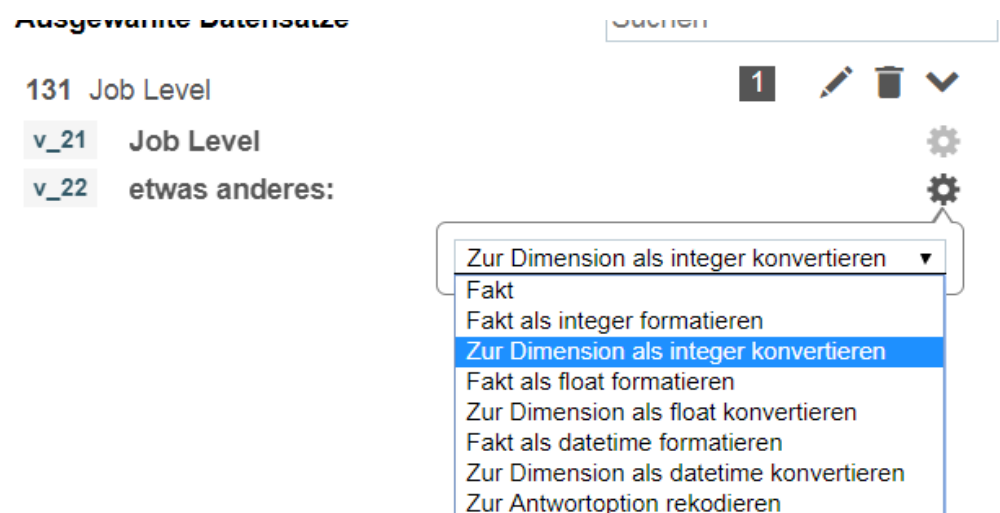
Ausgewählte Datensätze

Suchen

131 Job Level

1

v_21 Job Level

v_22 etwas anderes:

Zur Dimension als integer konvertieren ▾

Fakt
Fakt als integer formatieren
Zur Dimension als integer konvertieren
Fakt als float formatieren
Zur Dimension als float konvertieren
Fakt als datetime formatieren
Zur Dimension als datetime konvertieren
Zur Antwortoption rekodieren